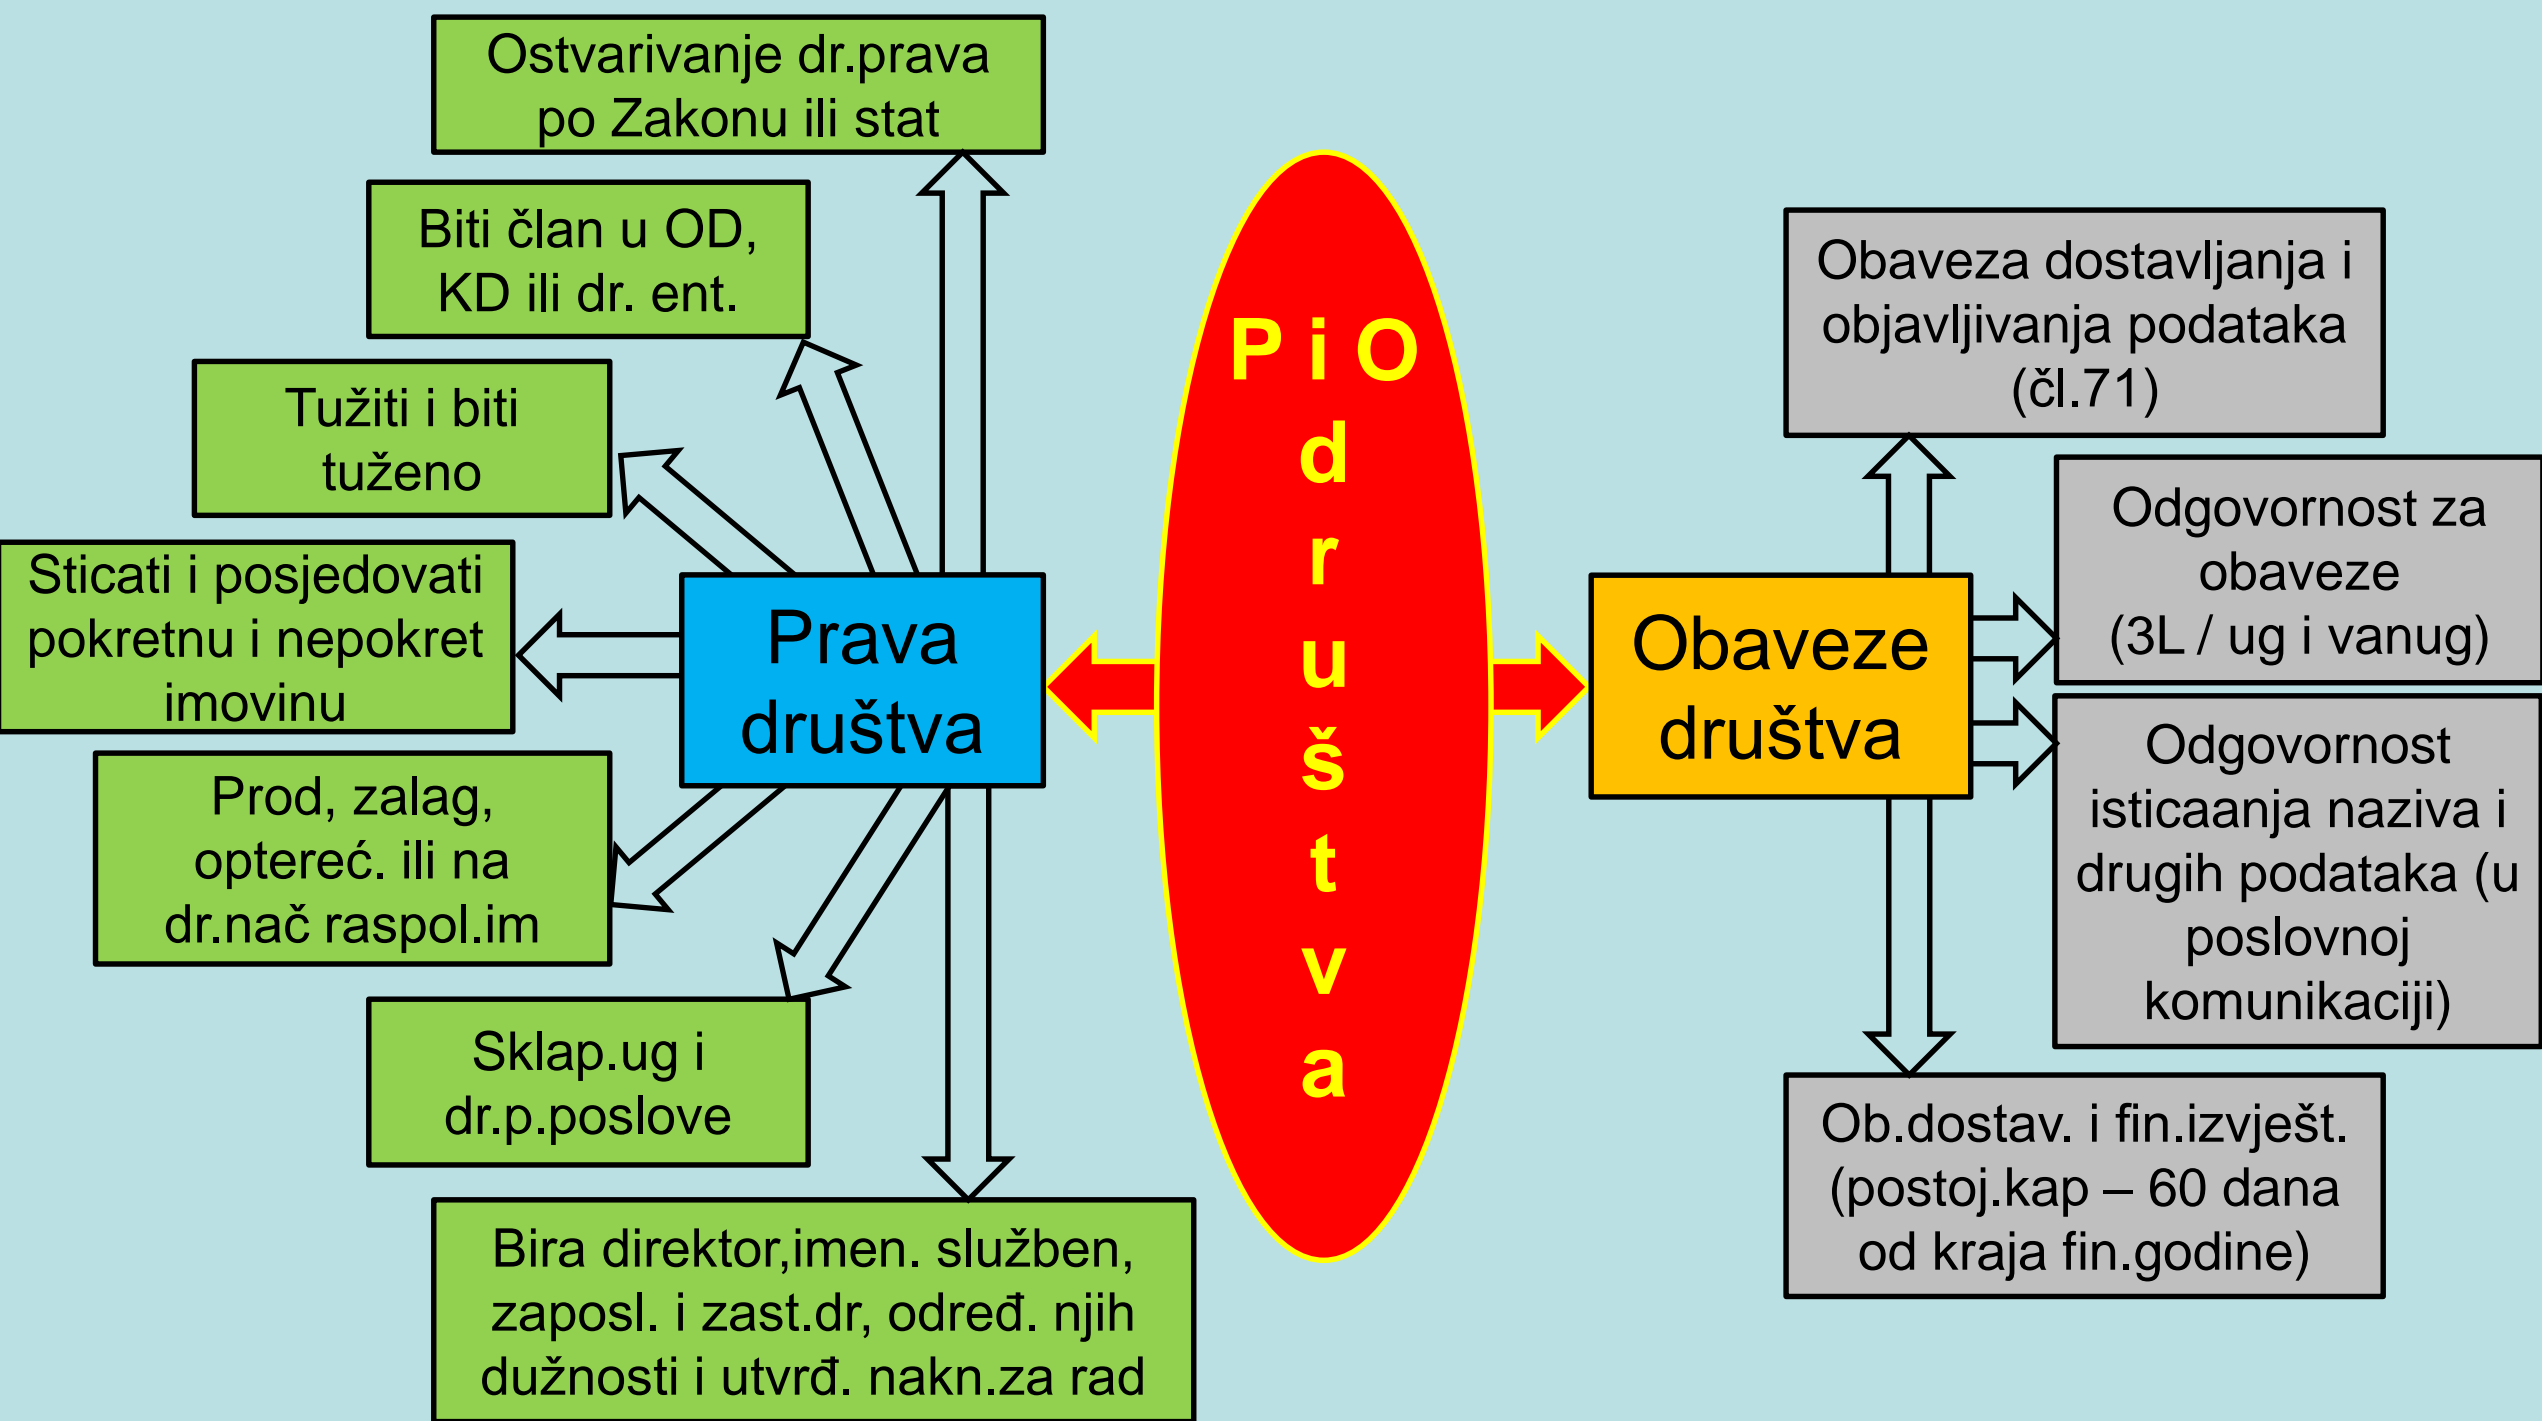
Ostvarivanje dr.prava po Zakonu ili stat

Biti član u OD, KD ili dr. ent.

Tužiti i biti tuženo

Sticati i posjedovati pokretnu i nepokret imovinu

Prod, zalag, optereć. ili na dr.nač raspol.im

Sklap.ug i dr.p.poslove

Bira direktor,imen. služben, zaposl. i zast.dr, određ. njih dužnosti i utvrđ. nakn.za rad

Prava društva

P i O
d
r
u
š
t
v
a

Obaveze društva

Obaveza dostavljanja i objavljivanja podataka (čl.71)

Odgovornost za obaveze (3L / ug i vanug)

Odgovornost isticaanja naziva i drugih podataka (u poslovnoj komunikaciji)

Ob.dostav. i fin.izvješt. (postoj.kap – 60 dana od kraja fin.godine)